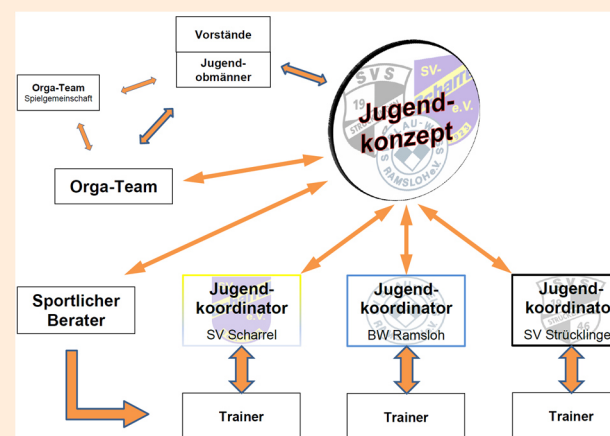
Vorstände

Jugendobmänner

Orga-Team
Spielgemeinschaft

Jugendkonzept

SVS 19

SV-Scharrel e.V.

Blau-Weiss Ramsloh e.V.

Orga-Team

Sportlicher Berater

Jugendkoordinator
SV Scharrel

Jugendkoordinator
BW Ramsloh

Jugendkoordinator
SV Strücklinge

Trainer

Trainer

Trainer